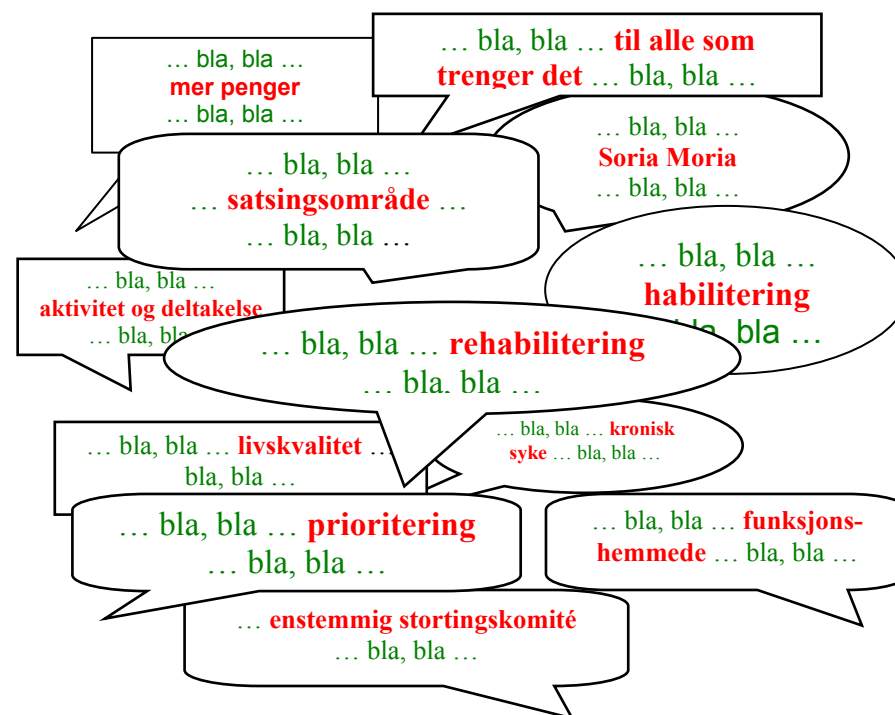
… bla, bla …
mer penger
… bla, bla …

… bla, bla … til alle som trenger det … bla, bla …

… bla, bla …
Soria Moria
… bla, bla …

… bla, bla …
… satsingsområde …
… bla, bla …

… bla, bla …
aktivitet og deltakelse
… bla, bla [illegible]

… bla, bla …
habilitering
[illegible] bla …

… bla, bla … rehabilitering
… bla, bla …

… bla, bla … livskvalitet …
bla, bla …

… bla, bla … kronisk syke … bla, bla …

… bla, bla … prioritering
… bla, bla …

… bla, bla … funksjonshemmede … bla, bla …

… enstemmig stortingskomité
… bla, bla …